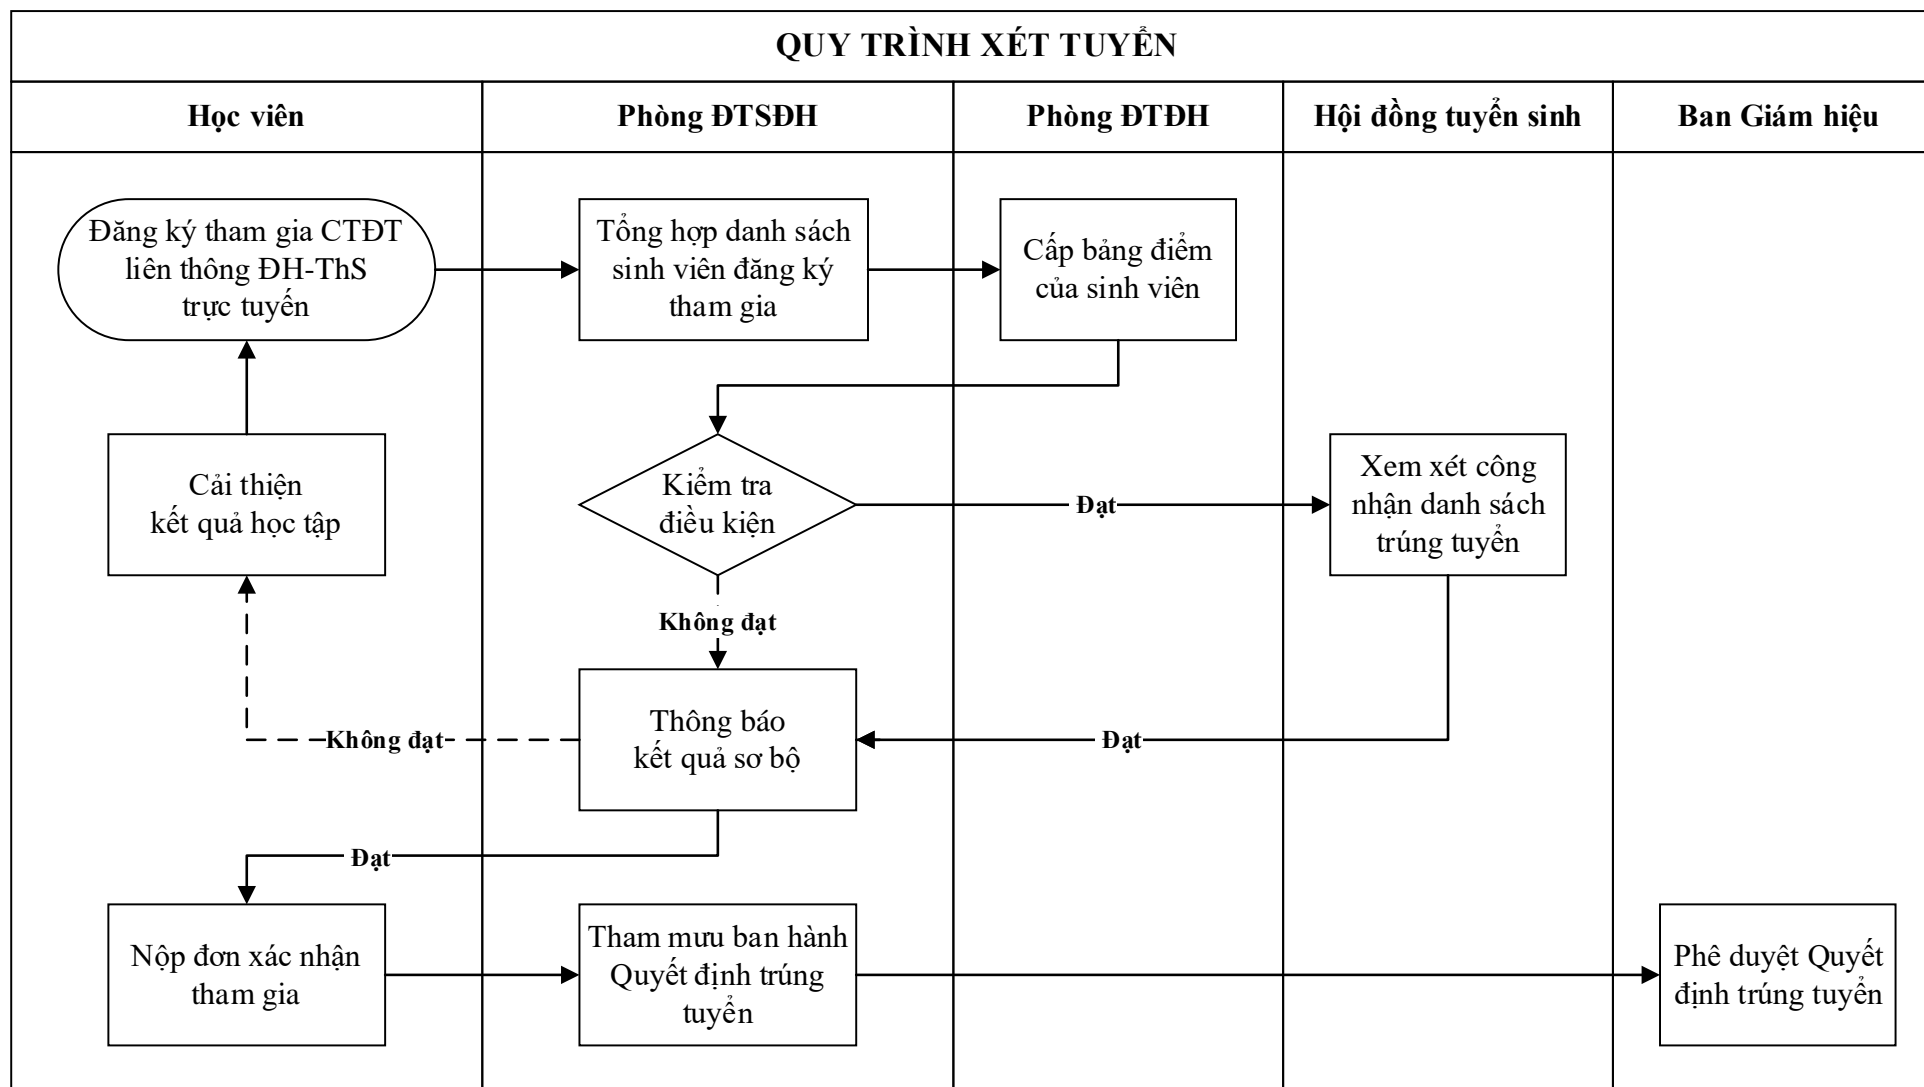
QUY TRÌNH XÉT TUYỂN

Học viên

Phòng ĐTSĐH

Phòng ĐTĐH

Hội đồng tuyển sinh

Ban Giám hiệu

Đăng ký tham gia CTĐT liên thông ĐH-ThS trực tuyến

Tổng hợp danh sách sinh viên đăng ký tham gia

Cấp bảng điểm của sinh viên

Cải thiện kết quả học tập

Kiểm tra điều kiện

Đạt

Xem xét công nhận danh sách trúng tuyển

Không đạt

Không đạt

Thông báo kết quả sơ bộ

Đạt

Đạt

Nộp đơn xác nhận tham gia

Tham mưu ban hành Quyết định trúng tuyển

Phê duyệt Quyết định trúng tuyển